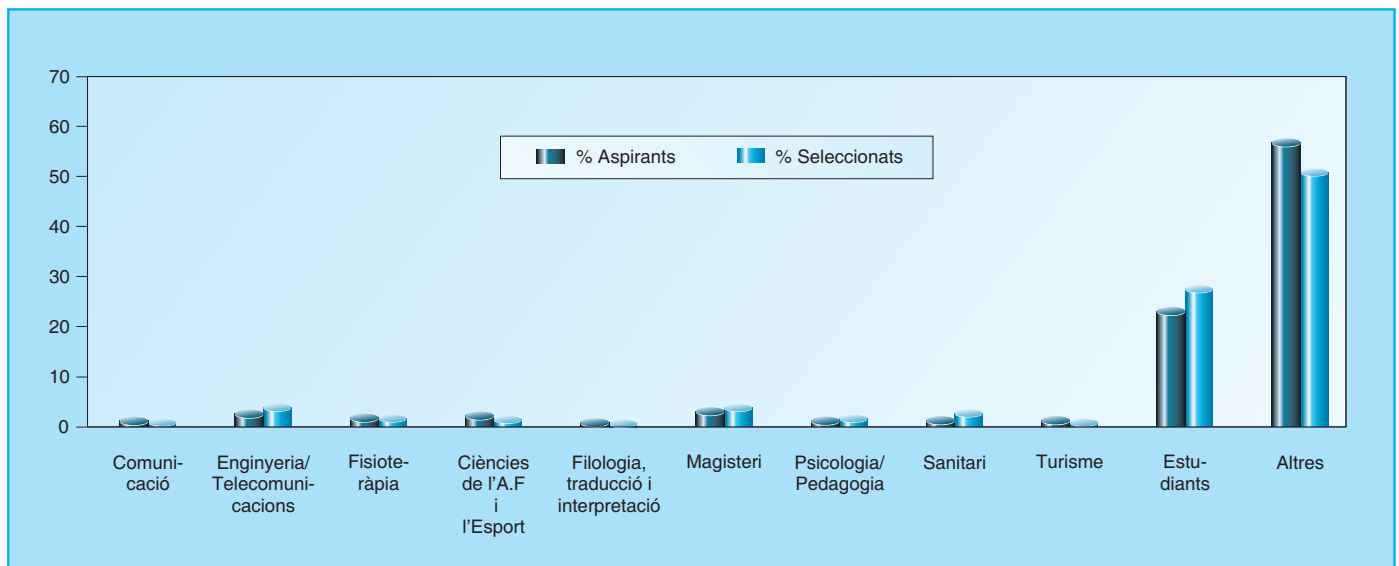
70
60
50
40
30
20
10
0

% Aspirants
% Seleccionats

Comunicació
Enginyeria/ Telecomunicacions
Fisioteràpia
Ciències de l'A.F i l'Esport
Filologia, traducció i interpretació
Magisteri
Psicologia/ Pedagogia
Sanitari
Turisme
Estudiants
Altres